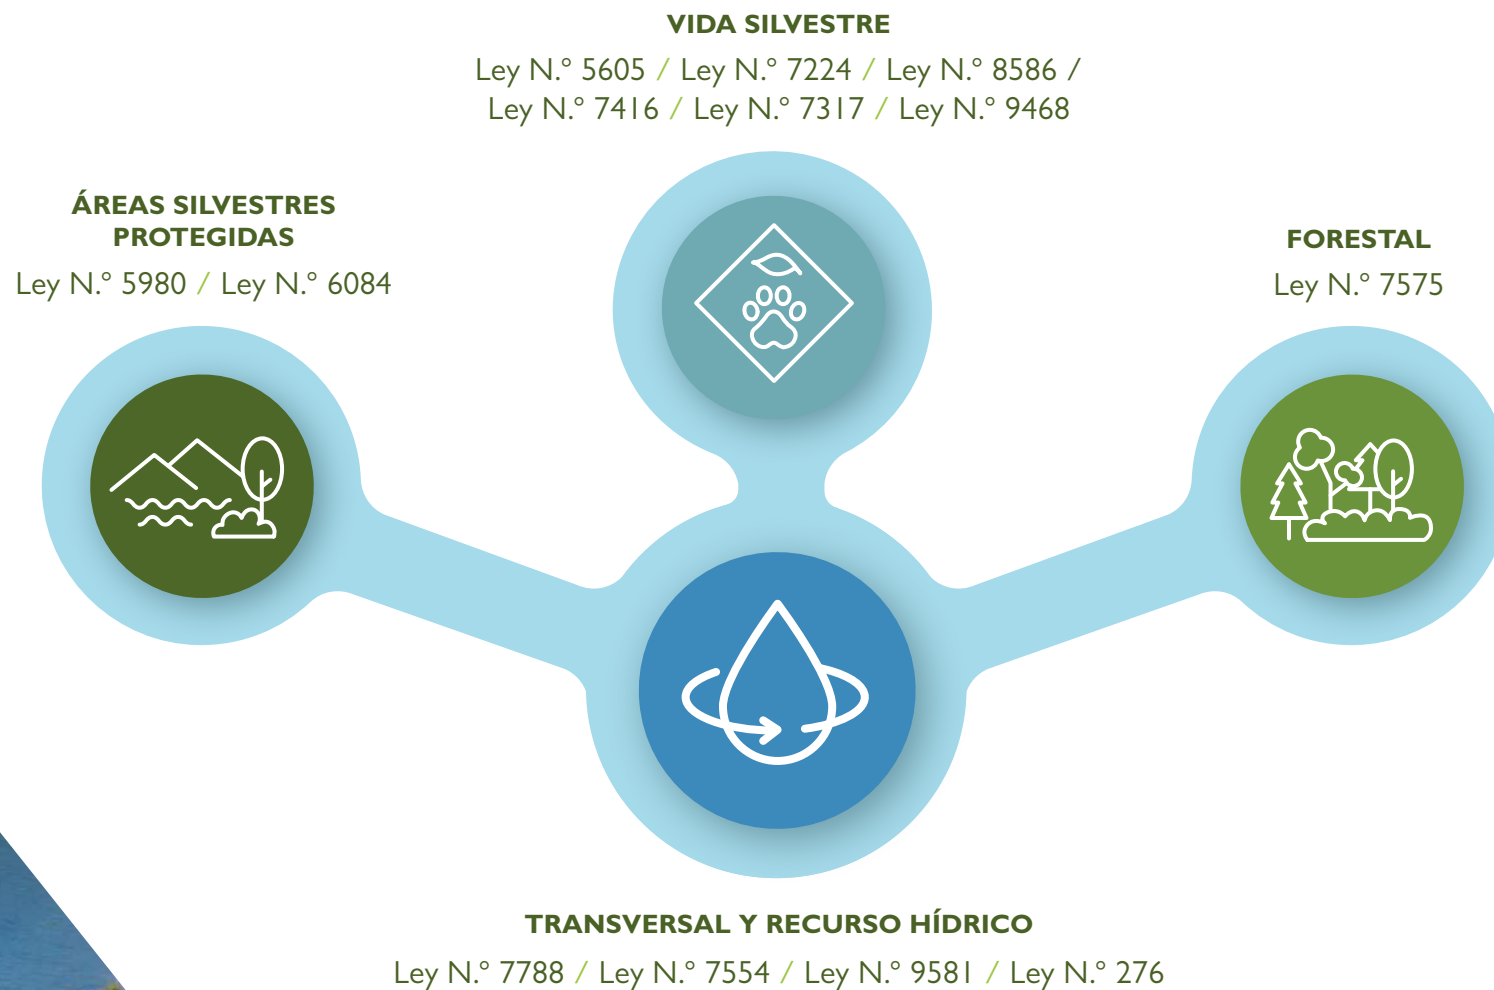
VIDA SILVESTRE

Ley N.° 5605 / Ley N.° 7224 / Ley N.° 8586 / Ley N.° 7416 / Ley N.° 7317 / Ley N.° 9468

ÁREAS SILVESTRES PROTEGIDAS

Ley N.° 5980 / Ley N.° 6084

FORESTAL

Ley N.° 7575

TRANSVERSAL Y RECURSO HÍDRICO

Ley N.° 7788 / Ley N.° 7554 / Ley N.° 9581 / Ley N.° 276